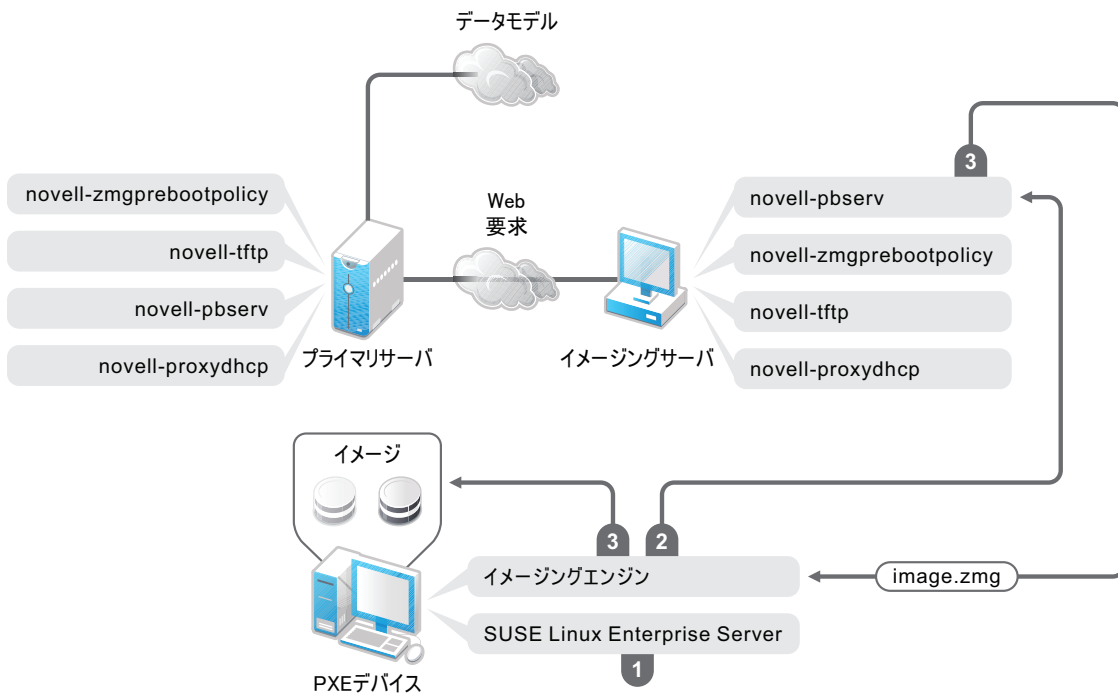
データモデル

novell-zmgprebootpolicy

novell-tftp

novell-pbserv

novell-proxydhcp

プライマリサーバ

Web
要求

イメージングサーバ

3

novell-pbserv

novell-zmgprebootpolicy

novell-tftp

novell-proxydhcp

イメージ

3

2

イメージングエンジン

image.zmg

SUSE Linux Enterprise Server

1

PXEデバイス